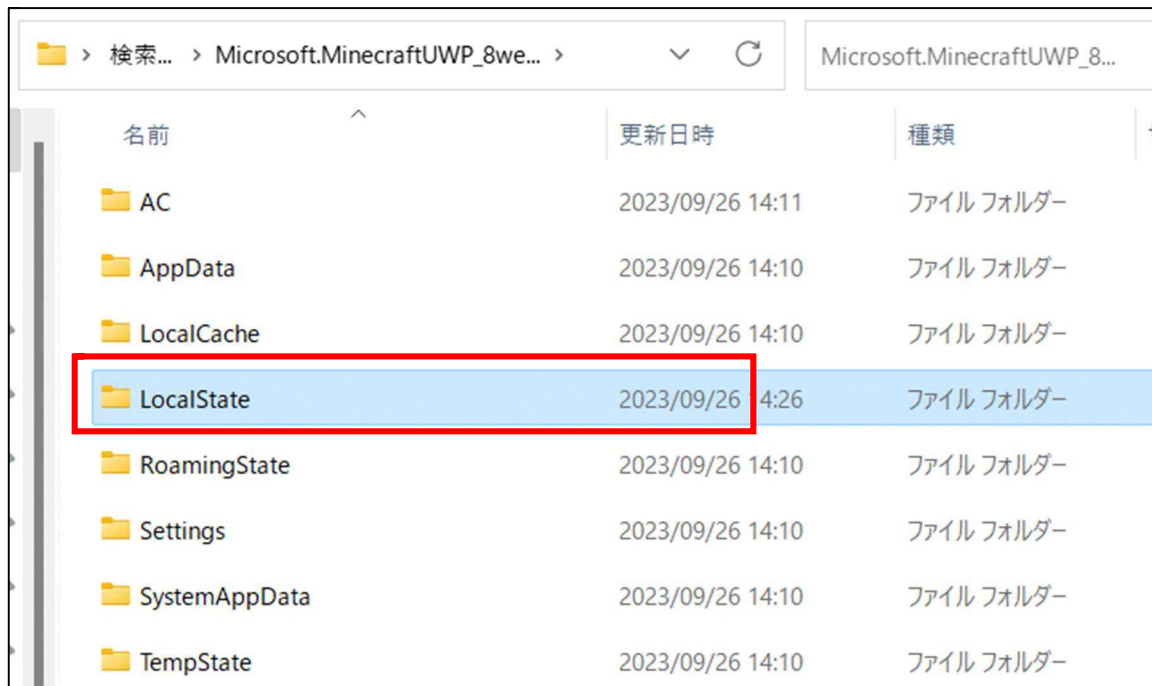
> 検索... > Microsoft.MinecraftUWP_8we... >

Microsoft.MinecraftUWP_8...

| 名前 | 更新日時 | 種類 |
|---|---|---|
| AC | 2023/09/26 14:11 | ファイル フォルダー |
| AppData | 2023/09/26 14:10 | ファイル フォルダー |
| LocalCache | 2023/09/26 14:10 | ファイル フォルダー |
| LocalState | 2023/09/26 14:26 | ファイル フォルダー |
| RoamingState | 2023/09/26 14:10 | ファイル フォルダー |
| Settings | 2023/09/26 14:10 | ファイル フォルダー |
| SystemAppData | 2023/09/26 14:10 | ファイル フォルダー |
| TempState | 2023/09/26 14:10 | ファイル フォルダー |